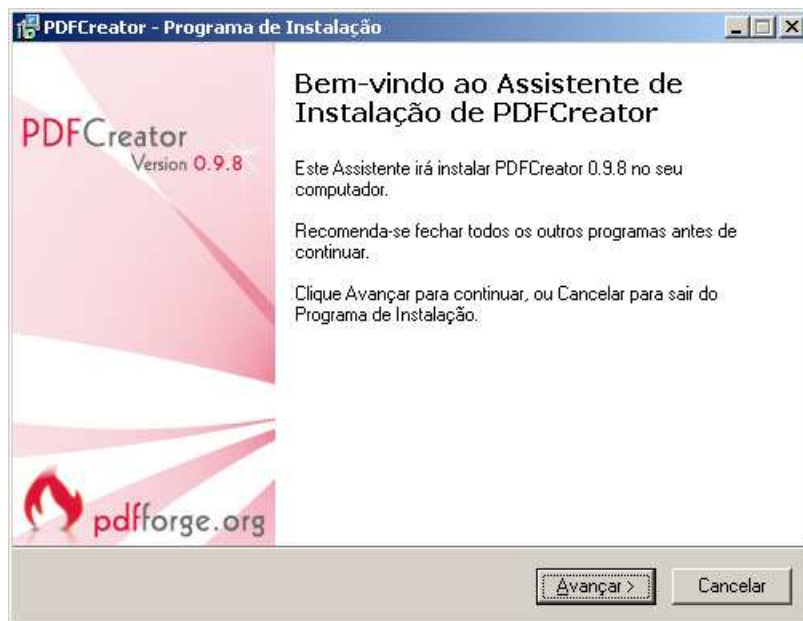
PDFCreator - Programa de Instalação

PDFCreator
Version 0.9.8

pdfforge.org

Bem-vindo ao Assistente de Instalação de PDFCreator

Este Assistente irá instalar PDFCreator 0.9.8 no seu computador.

Recomenda-se fechar todos os outros programas antes de continuar.

Clique Avançar para continuar, ou Cancelar para sair do Programa de Instalação.

Avançar >
Cancelar